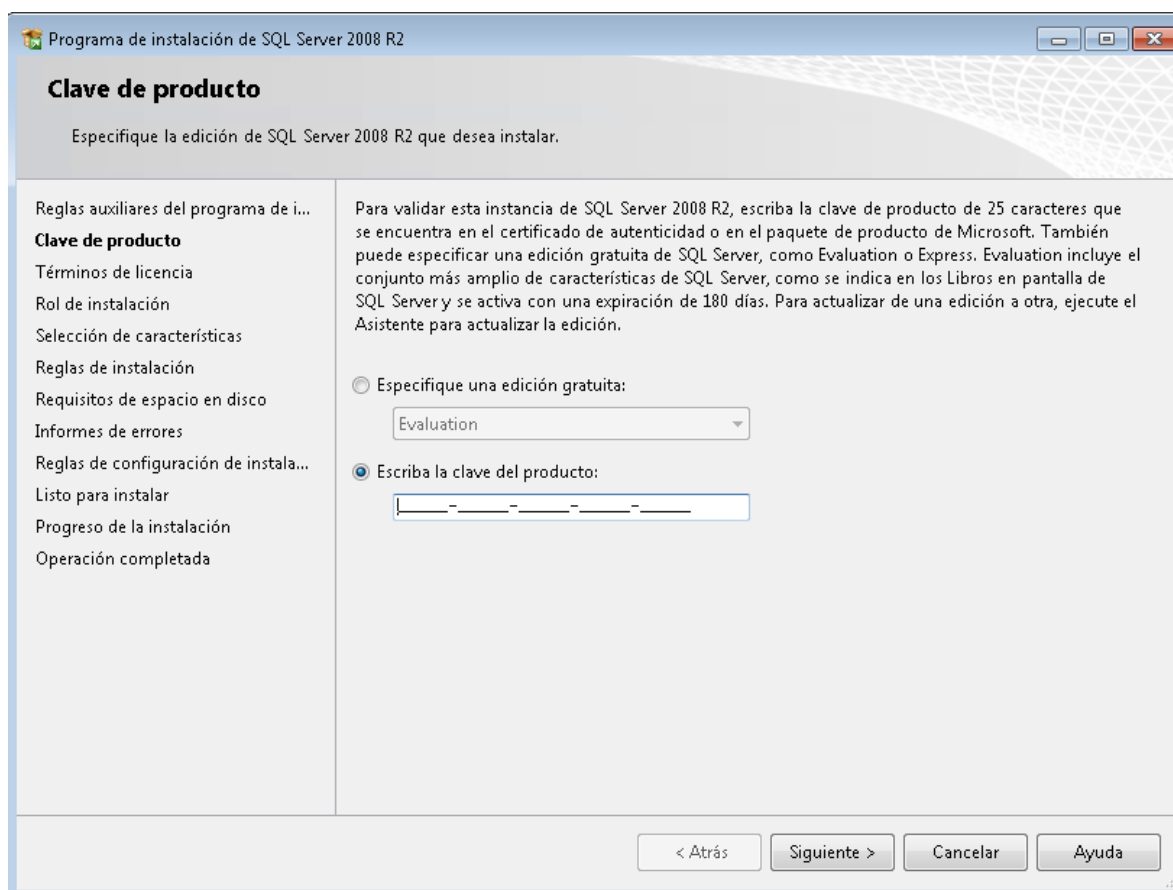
Programa de instalación de SQL Server 2008 R2

Clave de producto

Especifique la edición de SQL Server 2008 R2 que desea instalar.

Reglas auxiliares del programa de i...
Clave de producto
Términos de licencia
Rol de instalación
Selección de características
Reglas de instalación
Requisitos de espacio en disco
Informes de errores
Reglas de configuración de instala...
Listo para instalar
Progreso de la instalación
Operación completada

Para validar esta instancia de SQL Server 2008 R2, escriba la clave de producto de 25 caracteres que se encuentra en el certificado de autenticidad o en el paquete de producto de Microsoft. También puede especificar una edición gratuita de SQL Server, como Evaluation o Express. Evaluation incluye el conjunto más amplio de características de SQL Server, como se indica en los Libros en pantalla de SQL Server y se activa con una expiración de 180 días. Para actualizar de una edición a otra, ejecute el Asistente para actualizar la edición.

Especifique una edición gratuita:

Evaluation

Escriba la clave del producto:

_____-_____-_____-_____-_____

< Atrás
Siguiente >
Cancelar
Ayuda